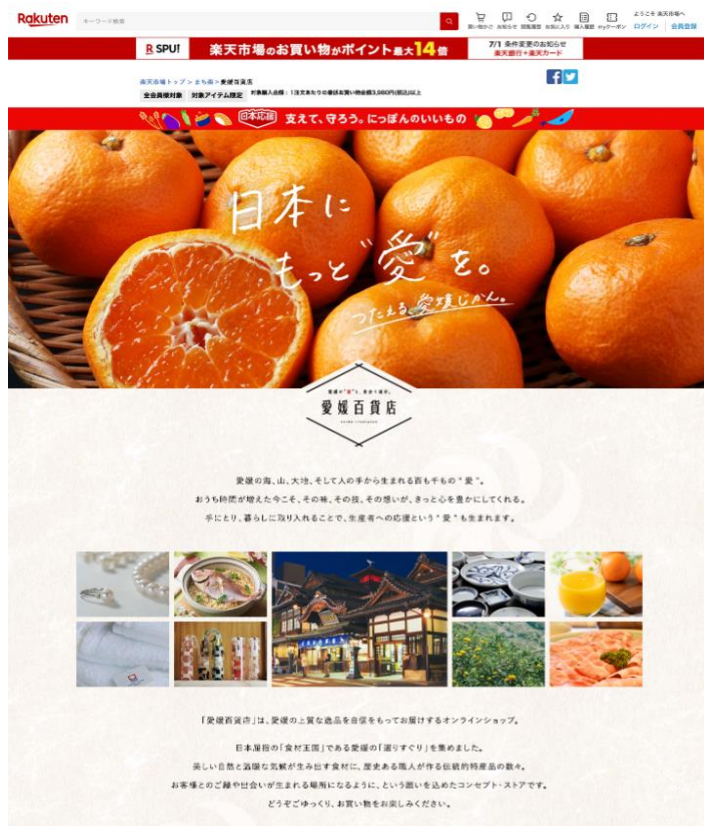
Rakuten キーワード検索

買い物かご お知らせ 閲覧履歴 お気に入り 購入履歴 my クーポン ようこそ 楽天市場へ ログイン 会員登録

R SPU! 楽天市場のお買い物がポイント最大14倍

7/1 条件変更のお知らせ 楽天銀行+楽天カード

楽天市場トップ > まち楽 > 愛媛百貨店

全会員様対象 対象アイテム限定 対象購入金額：1注文あたりの最低お買い物金額3,980円(税込)以上

日本応援 支えて、守ろう。にっぽんのいいもの

日本に もっと"愛"を。

つたえる、愛媛じかん。

愛媛の"愛"を、あなたへ。

愛媛百貨店

愛媛の海、山、大地、そして人の手から生まれる百もの"愛"。

おうち時間が増えた今こそ、その味、その技、その想いが、きっと心を豊かにしてくれる。

手にとり、暮らしに取り入れることで、生産者への応援という"愛"も生まれます。

「愛媛百貨店」は、愛媛の上質な逸品を自信をもってお届けするオンラインショップ。

日本屈指の「食材王国」である愛媛の「選りすぐり」を集めました。

美しい自然と温暖な気候が生み出す食材に、歴史ある職人が作る伝統的特産品の数々。

お客様とのご縁や出会いが生まれる場所になるように、という願いを込めたコンセプト・ストアです。

どうぞごゆっくり、お買い物をお楽しみください。